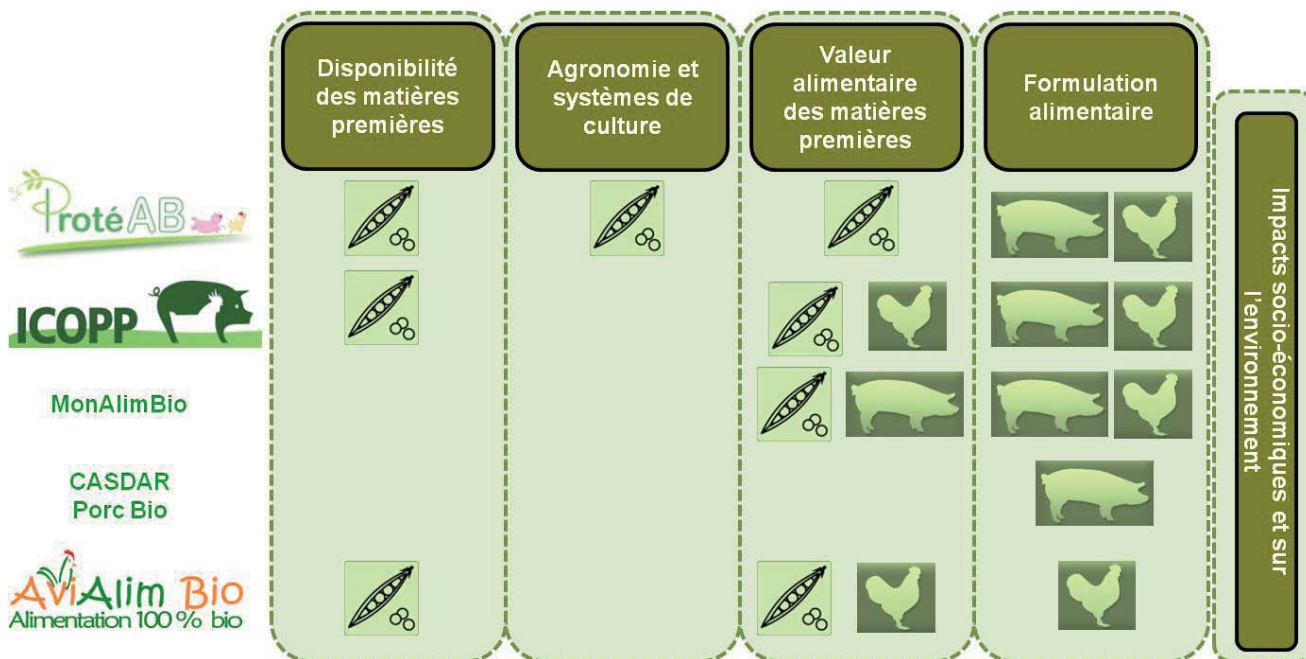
Disponibilité des matières premières

Agronomie et systèmes de culture

Valeur alimentaire des matières premières

Formulation alimentaire

Impacts socio-économiques et sur l'environnement

ProtéAB

ICOPP

MonAlimBio

CASDAR Porc Bio

AviAlim Bio
Alimentation 100 % bio